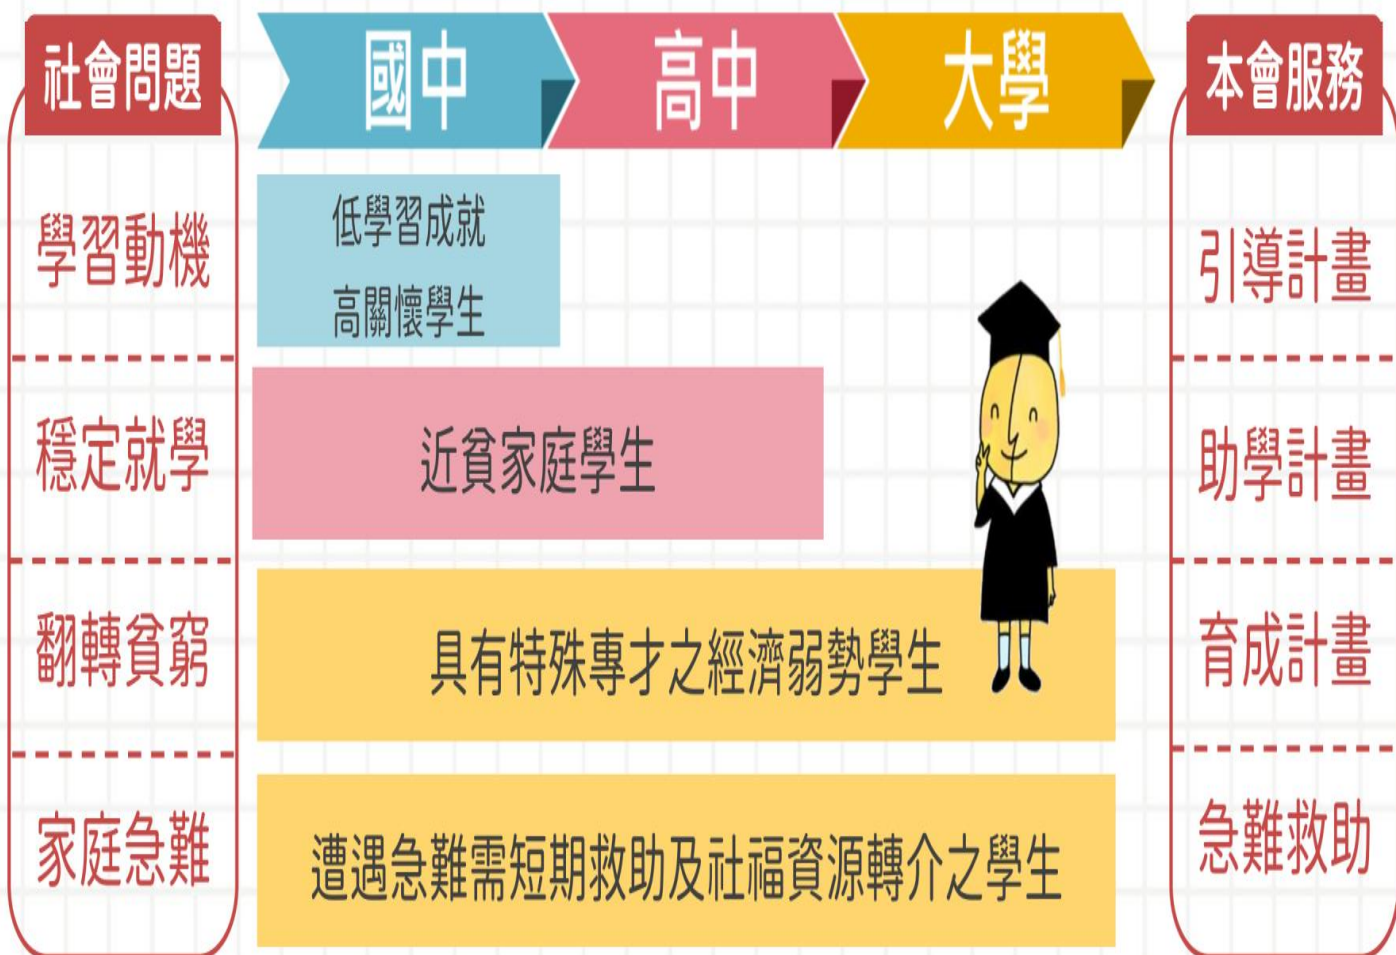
社會問題

國中　高中　大學

本會服務

學習動機

低學習成就
高關懷學生

引導計畫

穩定就學

近貧家庭學生

助學計畫

翻轉貧窮

具有特殊專才之經濟弱勢學生

育成計畫

家庭急難

遭遇急難需短期救助及社福資源轉介之學生

急難救助